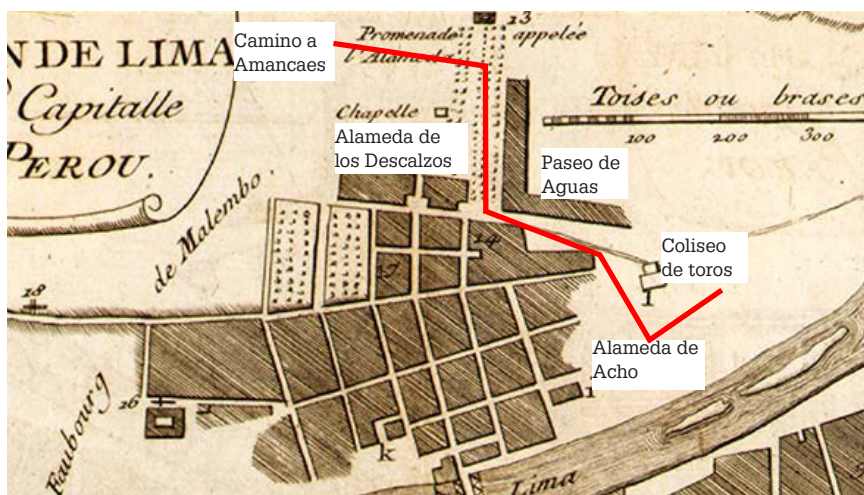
N DE LIMA
Capitalle
PEROU.

Camino a Amancaes

Promenade appelée l'Alameda

13

Toises ou brases

100 200 300

Chapelle

Alameda de los Descalzos

Paseo de Aguas

de Malembo

14

17

18

Coliseo de toros

I

Alameda de Acho

Faubourg

26

K

Lima